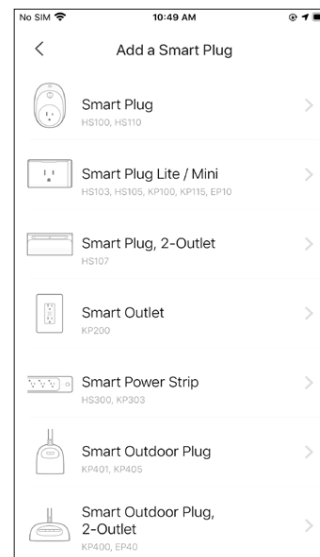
No SIM
10:49 AM

<
Add a Smart Plug

Smart Plug
HS100, HS110
>

Smart Plug Lite / Mini
HS103, HS105, KP100, KP115, EP10
>

Smart Plug, 2-Outlet
HS107
>

Smart Outlet
KP200
>

Smart Power Strip
HS300, KP303
>

Smart Outdoor Plug
KP401, KP405
>

Smart Outdoor Plug, 2-Outlet
KP400, EP40
>